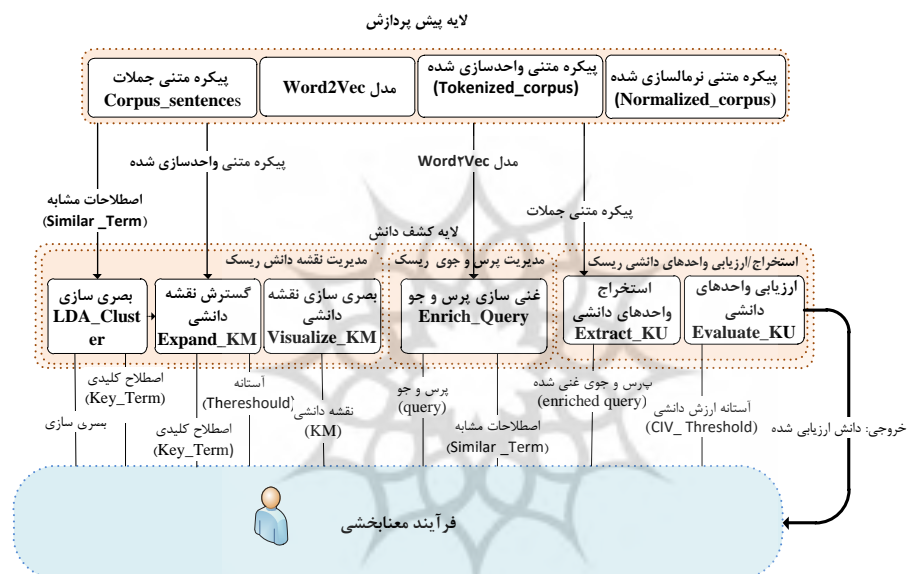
لایه پیش پردازش

پیکره متنی نرمالسازی شده (Normalized_corpus)

پیکره متنی واحدسازی شده (Tokenized_corpus)

مدل Word2Vec

پیکره متنی جملات Corpus_sentences

پیکره متنی واحدسازی شده

مدل Word2Vec

اصطلاحات مشابه (Similar _Term)

پیکره متنی جملات

لایه کشف دانش

مدیریت نقشه دانش ریسک

مدیریت پرس و جوی ریسک

استخراج/ارزیابی واحدهای دانشی ریسک

بصری سازی LDA_Cluster

گسترش نقشه دانشی Expand_KM

بصری سازی نقشه دانشی Visualize_KM

غنی سازی پرس و جو Enrich_Query

استخراج واحدهای دانشی Extract_KU

ارزیابی واحدهای دانشی Evaluate_KU

اصطلاح کلیدی (Key_Term)

بصری سازی

آستانه (Thereshould)

اصطلاح کلیدی (Key_Term)

نقشه دانشی (KM)

پرس و جو (query)

اصطلاحات مشابه (Similar _Term)

پرس و جوی غنی شده (enriched query)

آستانه ارزش دانشی (CIV_ Threshold)

خروجی: دانش ارزیابی شده

فرآیند معنابخشی